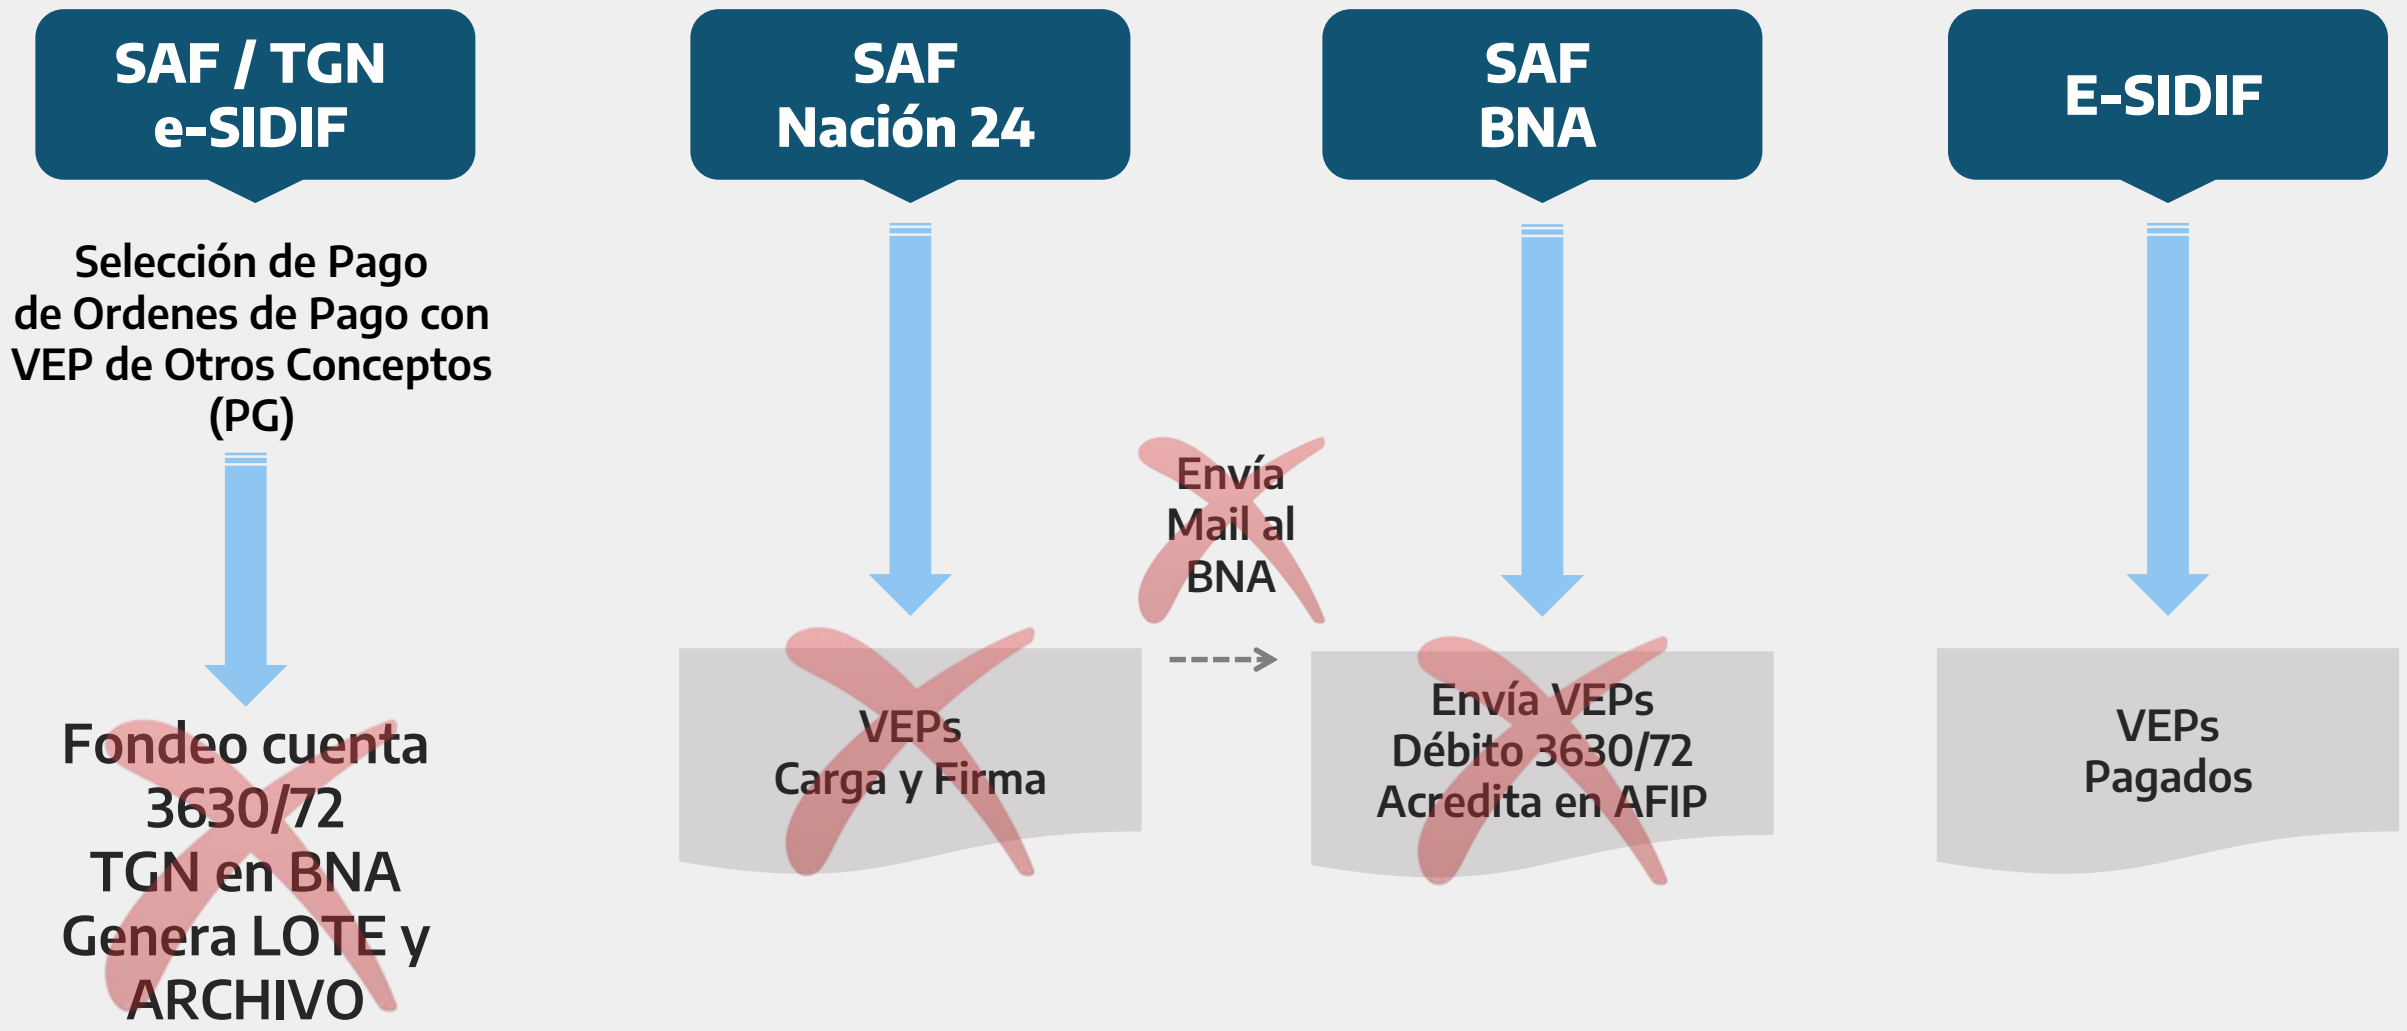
SAF / TGN
e-SIDIF

SAF
Nación 24

SAF
BNA

E-SIDIF

Selección de Pago de Ordenes de Pago con VEP de Otros Conceptos (PG)

Fondeo cuenta 3630/72 TGN en BNA Genera LOTE y ARCHIVO

VEPs
Carga y Firma

Envía Mail al BNA

Envía VEPs
Débito 3630/72
Acredita en AFIP

VEPs
Pagados